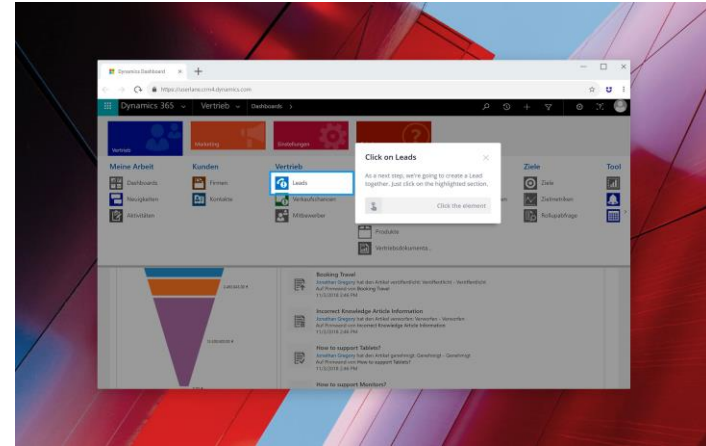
Dynamics Dashboard ×

https://userlane.crm4.dynamics.com

Dynamics 365 Vertrieb Dashboards >

Vertrieb Marketing Einstellungen

Meine Arbeit
Dashboards
Neuigkeiten
Aktivitäten

Kunden
Firmen
Kontakte

Vertrieb
Leads
Verkaufschancen
Mitbewerber

Click on Leads

As a next step, we're going to create a Lead together. Just click on the highlighted section.

Click the element

Produkte
Vertriebsdokumente...

Ziele
Ziele
Zielmetriken
Rollupabfrage

Tool

Booking Travel
Jonathan Gregory hat den Artikel veröffentlicht: Veröffentlicht - Veröffentlicht
Auf Pinnwand von Booking Travel
11/3/2018 3:46 PM

Incorrect Knowledge Article Information
Jonathan Gregory hat den Artikel verworfen: Verworfen - Verworfen
Auf Pinnwand von Incorrect Knowledge Article Information
11/3/2018 3:46 PM

How to support Tablets?
Jonathan Gregory hat den Artikel genehmigt: Genehmigt - Genehmigt
Auf Pinnwand von How to support Tablets?
11/3/2018 3:46 PM

How to support Monitors?